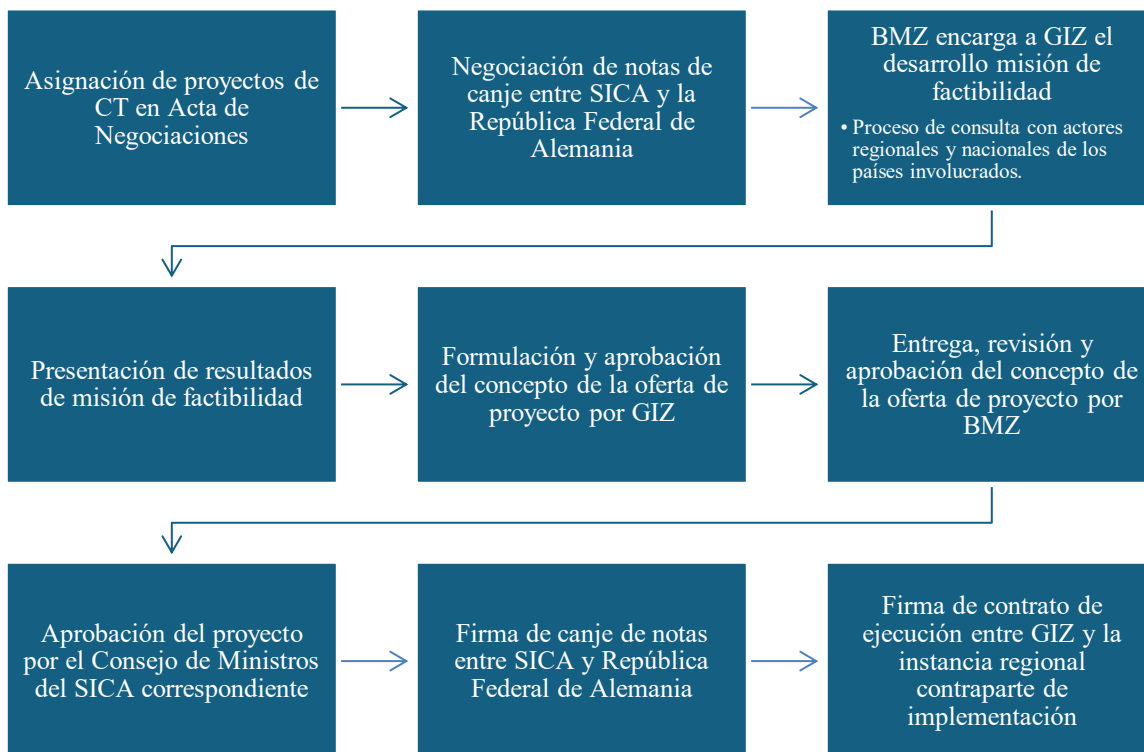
Asignación de proyectos de CT en Acta de Negociaciones

Negociación de notas de canje entre SICA y la República Federal de Alemania

BMZ encarga a GIZ el desarrollo misión de factibilidad

• Proceso de consulta con actores regionales y nacionales de los países involucrados.

Presentación de resultados de misión de factibilidad

Formulación y aprobación del concepto de la oferta de proyecto por GIZ

Entrega, revisión y aprobación del concepto de la oferta de proyecto por BMZ

Aprobación del proyecto por el Consejo de Ministros del SICA correspondiente

Firma de canje de notas entre SICA y República Federal de Alemania

Firma de contrato de ejecución entre GIZ y la instancia regional contraparte de implementación